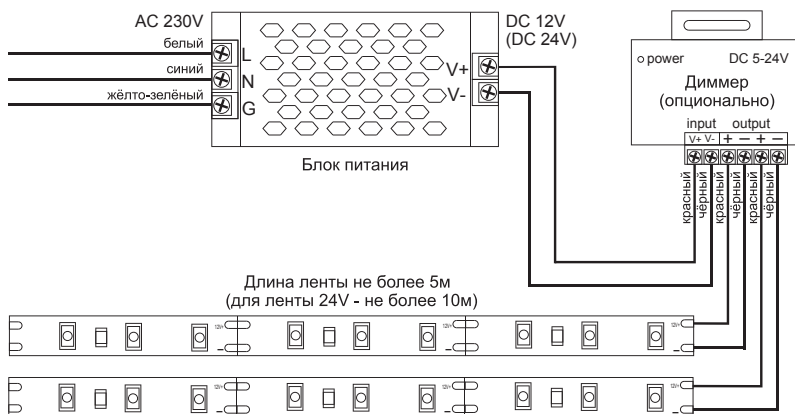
AC 230V

белый

синий

жёлто-зелёный

L

N

G

DC 12V
(DC 24V)

V+

V-

Блок питания

o power DC 5-24V

Диммер
(опционально)

input output

V+ V- + − + −

красный
чёрный
красный
чёрный
красный
чёрный

Длина ленты не более 5м
(для ленты 24V - не более 10м)

12V+

12V+

12V+

12V+

12V+

12V+

12V+

12V+